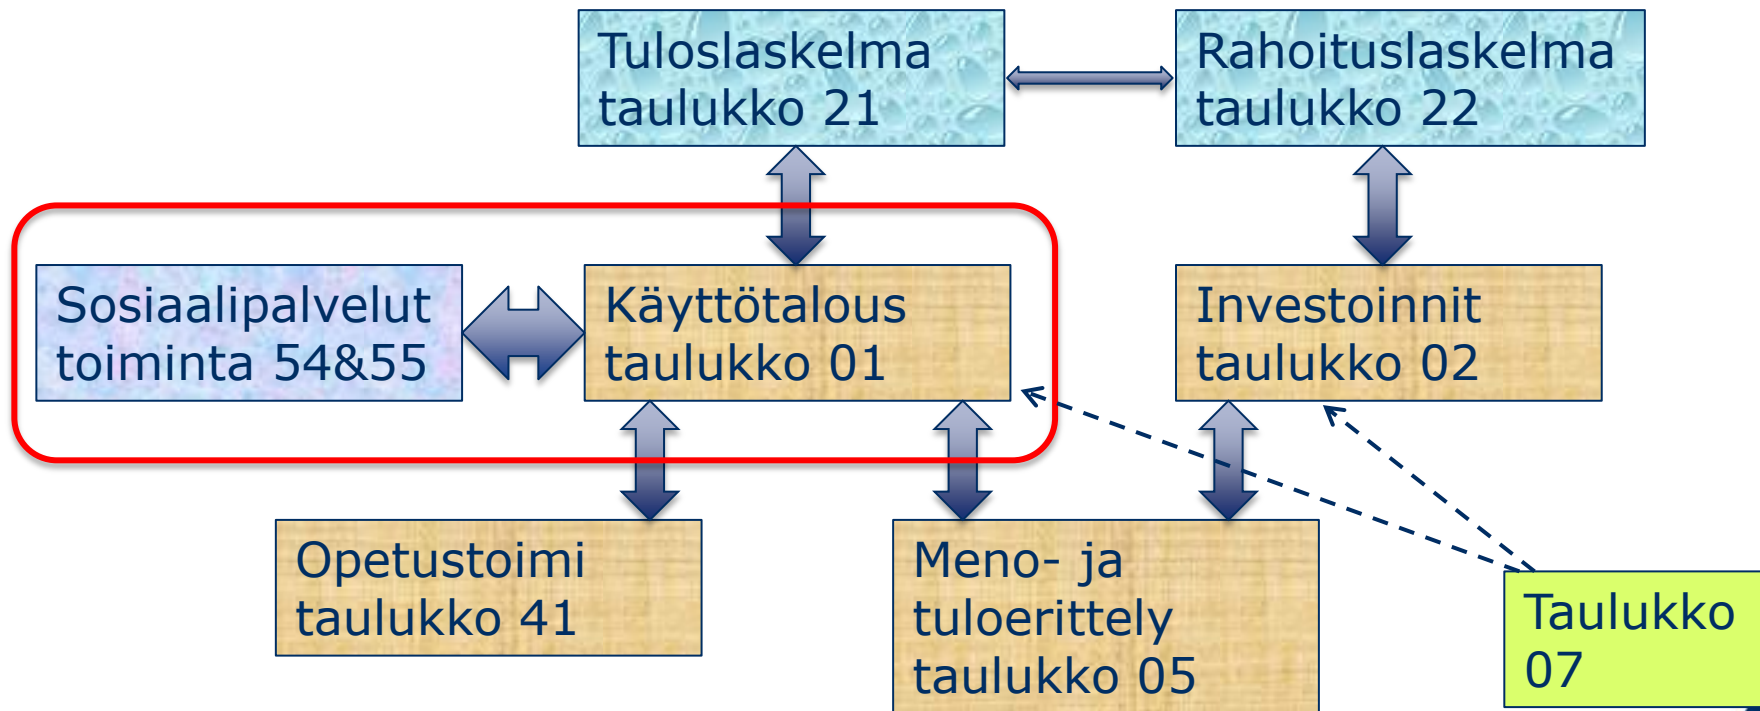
Tuloslaskelma taulukko 21

Rahoituslaskelma taulukko 22

Sosiaalipalvelut toiminta 54&55

Käyttötalous taulukko 01

Investoinnit taulukko 02

Opetustoimi taulukko 41

Meno- ja tuloerittely taulukko 05

Taulukko 07